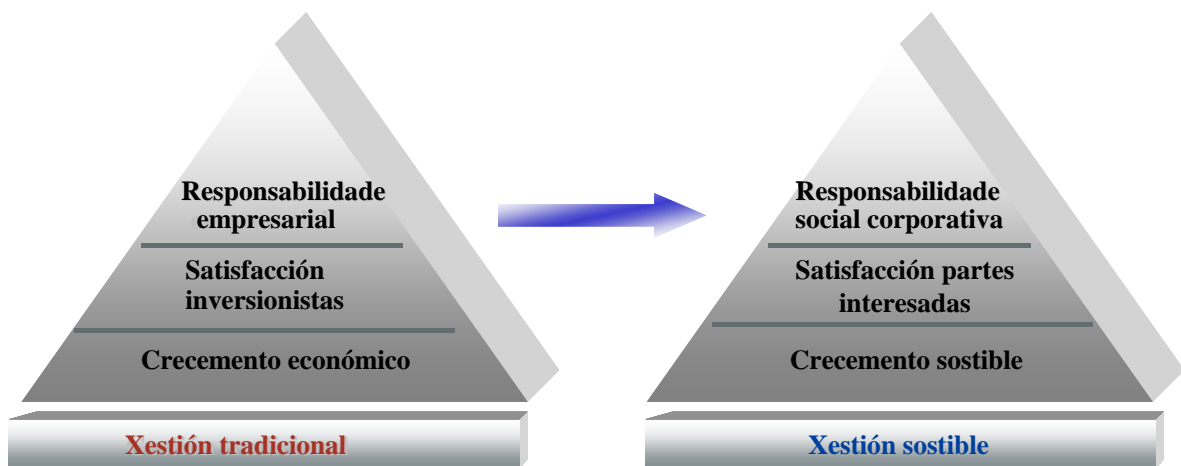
Responsabilidade empresarial

Satisfacción inversionistas

Crecemento económico

Xestión tradicional

Responsabilidade social corporativa

Satisfacción partes interesadas

Crecemento sostible

Xestión sostible